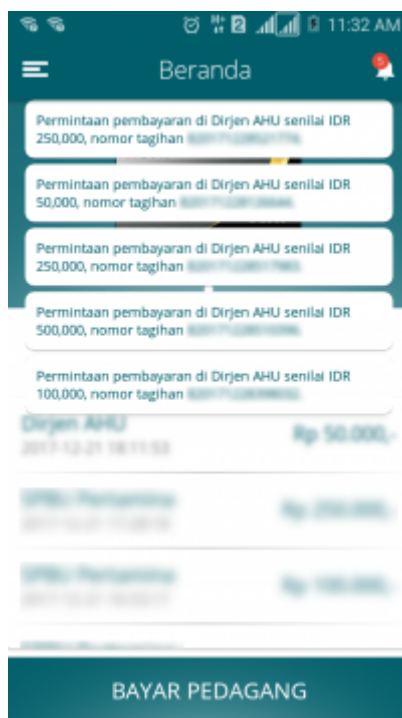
11:32 AM

Beranda

5

Permintaan pembayaran di Dirjen AHU senilai IDR 250,000, nomor tagihan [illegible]

Permintaan pembayaran di Dirjen AHU senilai IDR 50,000, nomor tagihan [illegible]

Permintaan pembayaran di Dirjen AHU senilai IDR 250,000, nomor tagihan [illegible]

Permintaan pembayaran di Dirjen AHU senilai IDR 500,000, nomor tagihan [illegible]

Permintaan pembayaran di Dirjen AHU senilai IDR 100,000, nomor tagihan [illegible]

Dirjen AHU
2017-12-21 18:11:53
Rp 50.000,-

SPBU Pertamina
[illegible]
Rp 250.000,-

SPBU Pertamina
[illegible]
Rp 100.000,-

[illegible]

BAYAR PEDAGANG